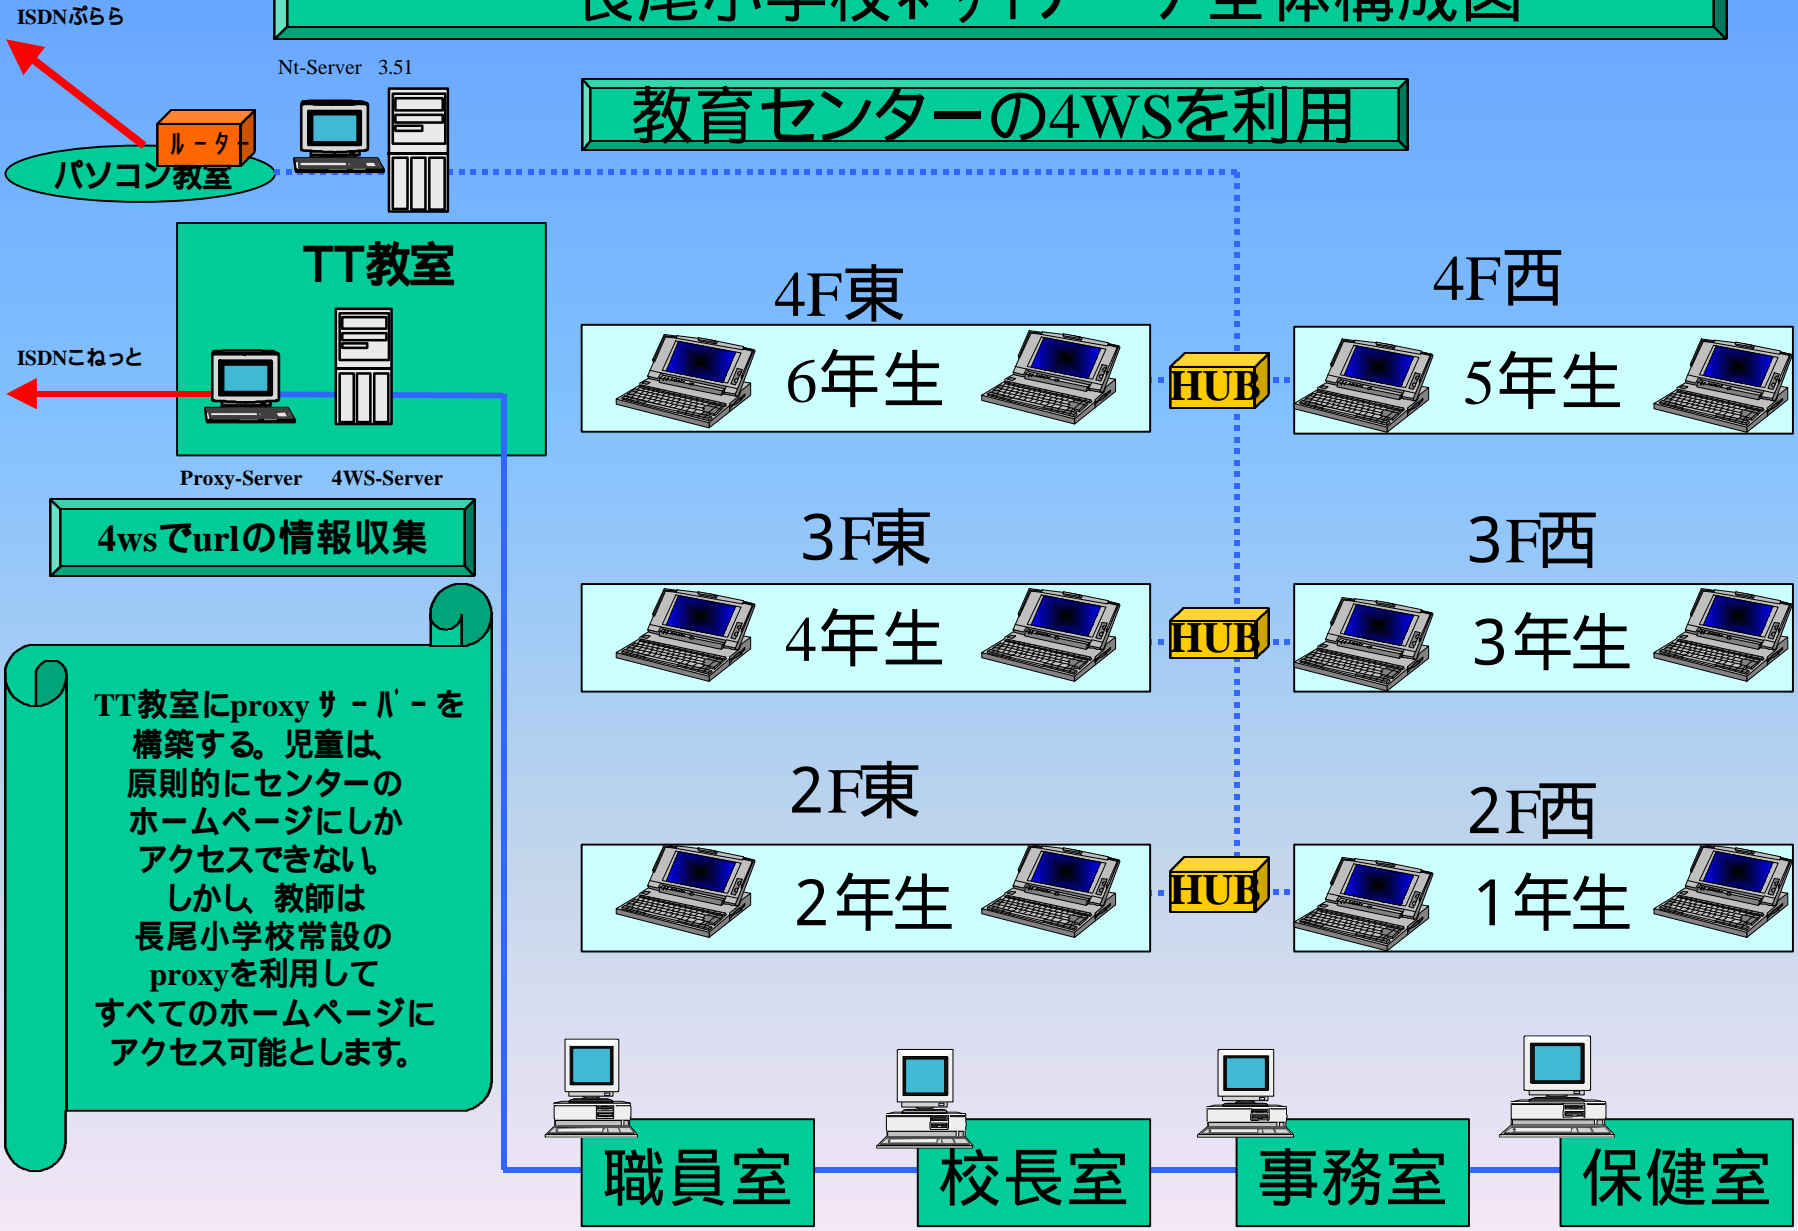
ISDNぷらら

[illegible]

Nt-Server 3.51

教育センターの4WSを利用

ルータ

パソコン教室

TT教室

ISDNこねっと

Proxy-Server 4WS-Server

4wsでurlの情報収集

TT教室にproxyｻｰﾊﾞｰを構築する。児童は、原則的にセンターのホームページにしかアクセスできない。しかし、教師は長尾小学校常設のproxyを利用してすべてのホームページにアクセス可能とします。

4F東

6年生

HUB

4F西

5年生

3F東

4年生

HUB

3F西

3年生

2F東

2年生

HUB

2F西

1年生

職員室

校長室

事務室

保健室